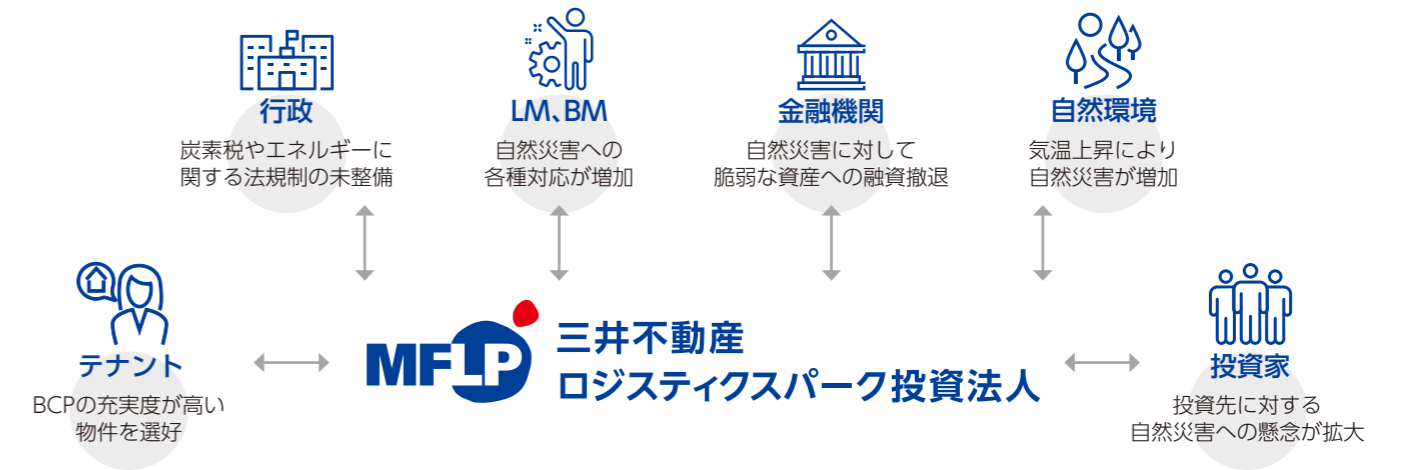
行政
炭素税やエネルギーに関する法規制の未整備

LM、BM
自然災害への各種対応が増加

金融機関
自然災害に対して脆弱な資産への融資撤退

自然環境
気温上昇により自然災害が増加

テナント
BCPの充実度が高い物件を選好

MFLP
三井不動産
ロジスティクスパーク投資法人

投資家
投資先に対する自然災害への懸念が拡大